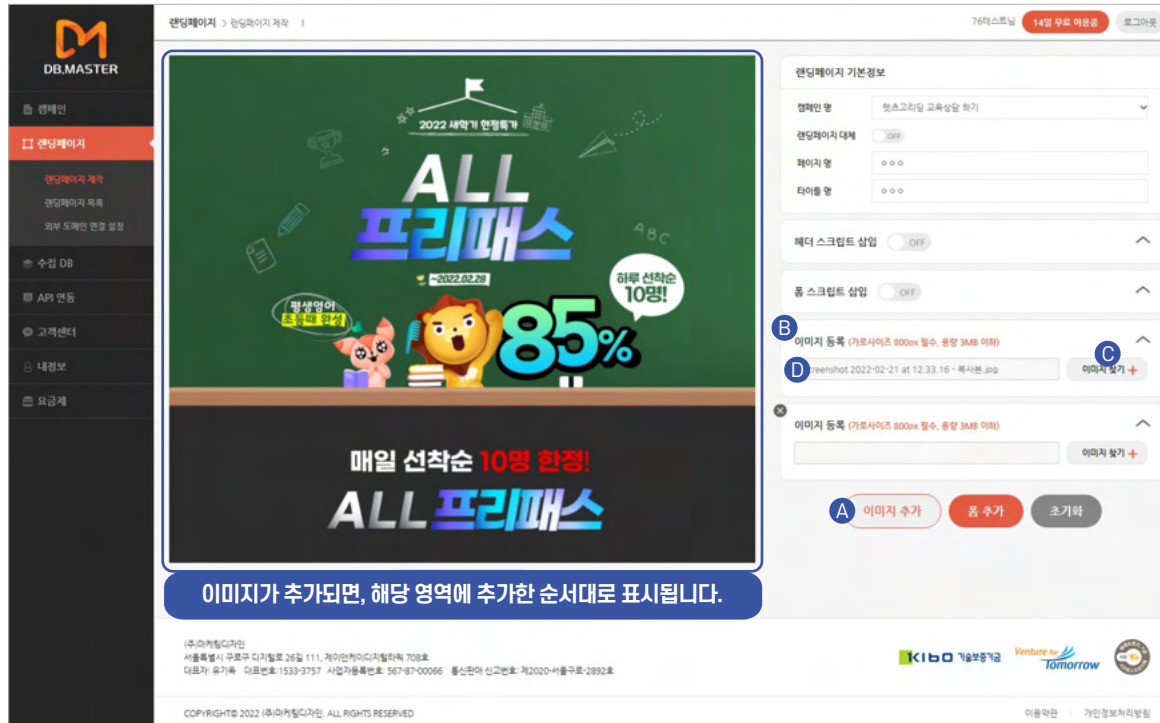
DB.MASTER

캠페인
랜딩페이지
랜딩페이지 제작
랜딩페이지 목록
외부 도메인 연결 설정
수집 DB
API 연동
고객센터
내정보
요금제

랜딩페이지 > 랜딩페이지 제작

76테스트님 14일 무료 이용중 로그아웃

2022 새학기 한정특가
ALL
프리패스
~2022.02.28
하루 선착순 10명!
평생영어 초등때 완성
85%
매일 선착순 10명 한정!
ALL 프리패스

이미지가 추가되면, 해당 영역에 추가한 순서대로 표시됩니다.

랜딩페이지 기본정보
캠페인 명 렛츠고리딩 교육상담 하기
랜딩페이지 대체 OFF
페이지 명 ○○○
타이틀 명 ○○○

헤더 스크립트 삽입 OFF
폼 스크립트 삽입 OFF

B
이미지 등록 (가로사이즈 800px 필수, 용량 3MB 이하)
D reenshot 2022-02-21 at 12.33.16 - 복사본.jpg
C 이미지 찾기 +

이미지 등록 (가로사이즈 800px 필수, 용량 3MB 이하)
이미지 찾기 +

A 이미지 추가 폼 추가 초기화

(주)마케팅디자인
서울특별시 구로구 디지털로 26길 111, 제이앤케이디지털타워 708호
대표자: 유기욱 대표번호: 1533-3757 사업자등록번호: 567-87-00066 통신판매 신고번호: 제2020-서울구로-2892호

KIBO 기술보증기금 Venture for Tomorrow

COPYRIGHT© 2022 (주)마케팅디자인. ALL RIGHTS RESERVED
이용약관 개인정보처리방침